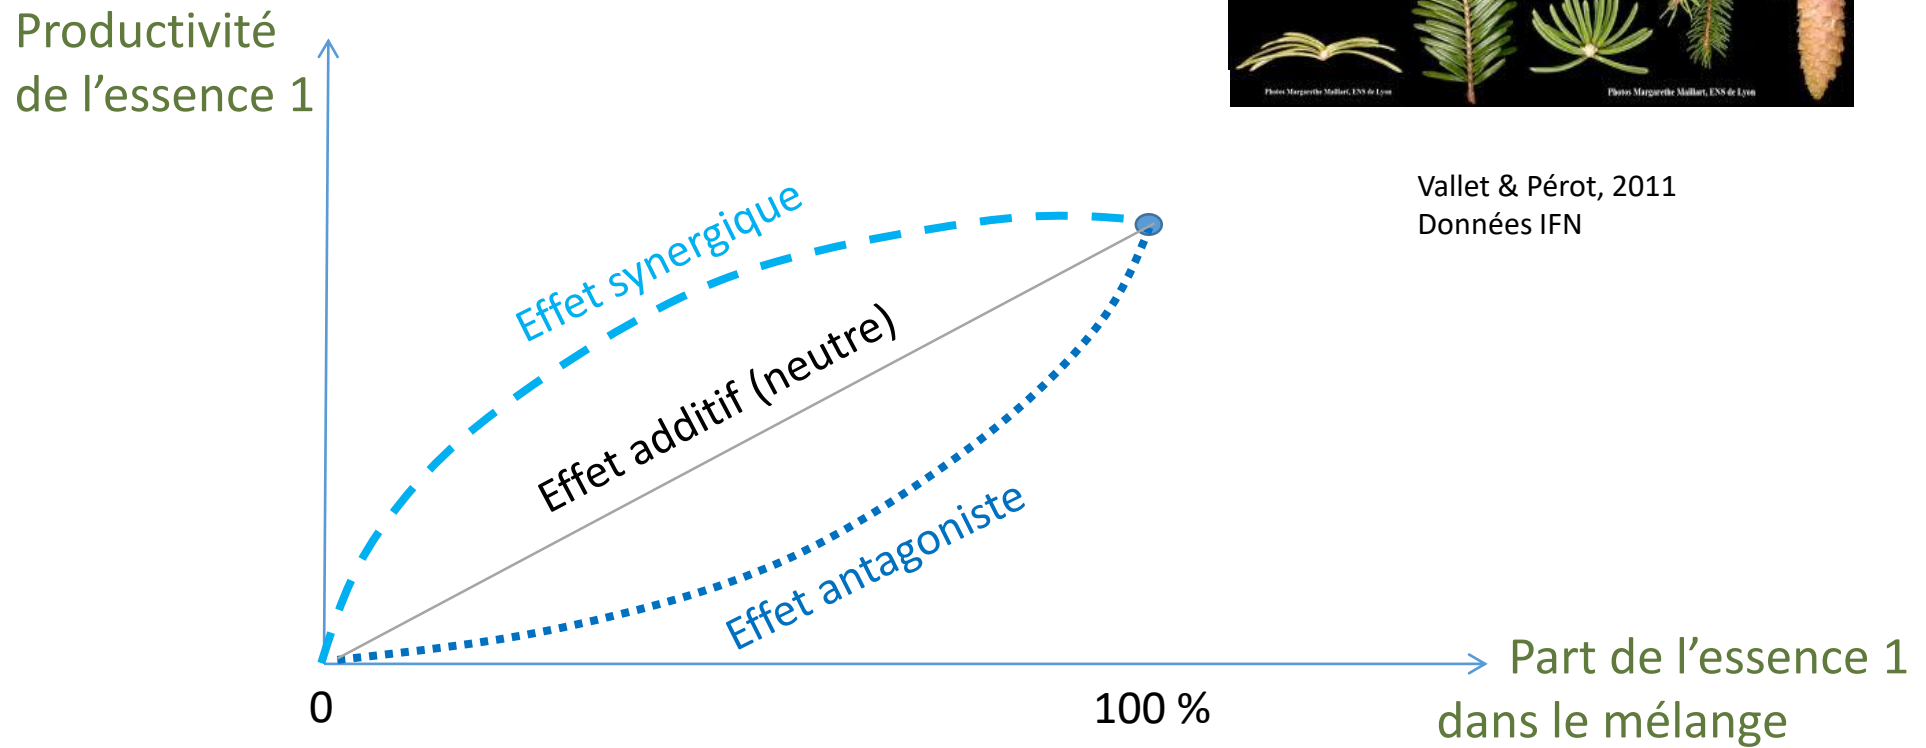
Productivité de l’essence 1

Photos Margarethe Maillart, ENS de Lyon

Photos Margarethe Maillart, ENS de Lyon

Vallet & Pérot, 2011
Données IFN

Effet synergique

Effet additif (neutre)

Effet antagoniste

0

100 %

Part de l’essence 1 dans le mélange